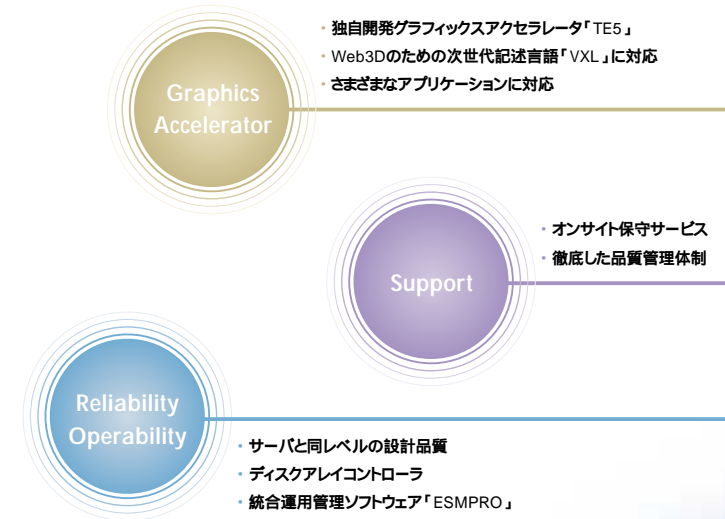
Graphics Accelerator

・独自開発グラフィックスアクセラレータ「TE5」
・Web3Dのための次世代記述言語「VXL」に対応
・さまざまなアプリケーションに対応

Support

・オンサイト保守サービス
・徹底した品質管理体制

Reliability Operability

・サーバと同レベルの設計品質
・ディスクアレイコントローラ
・統合運用管理ソフトウェア「ESMPRO」